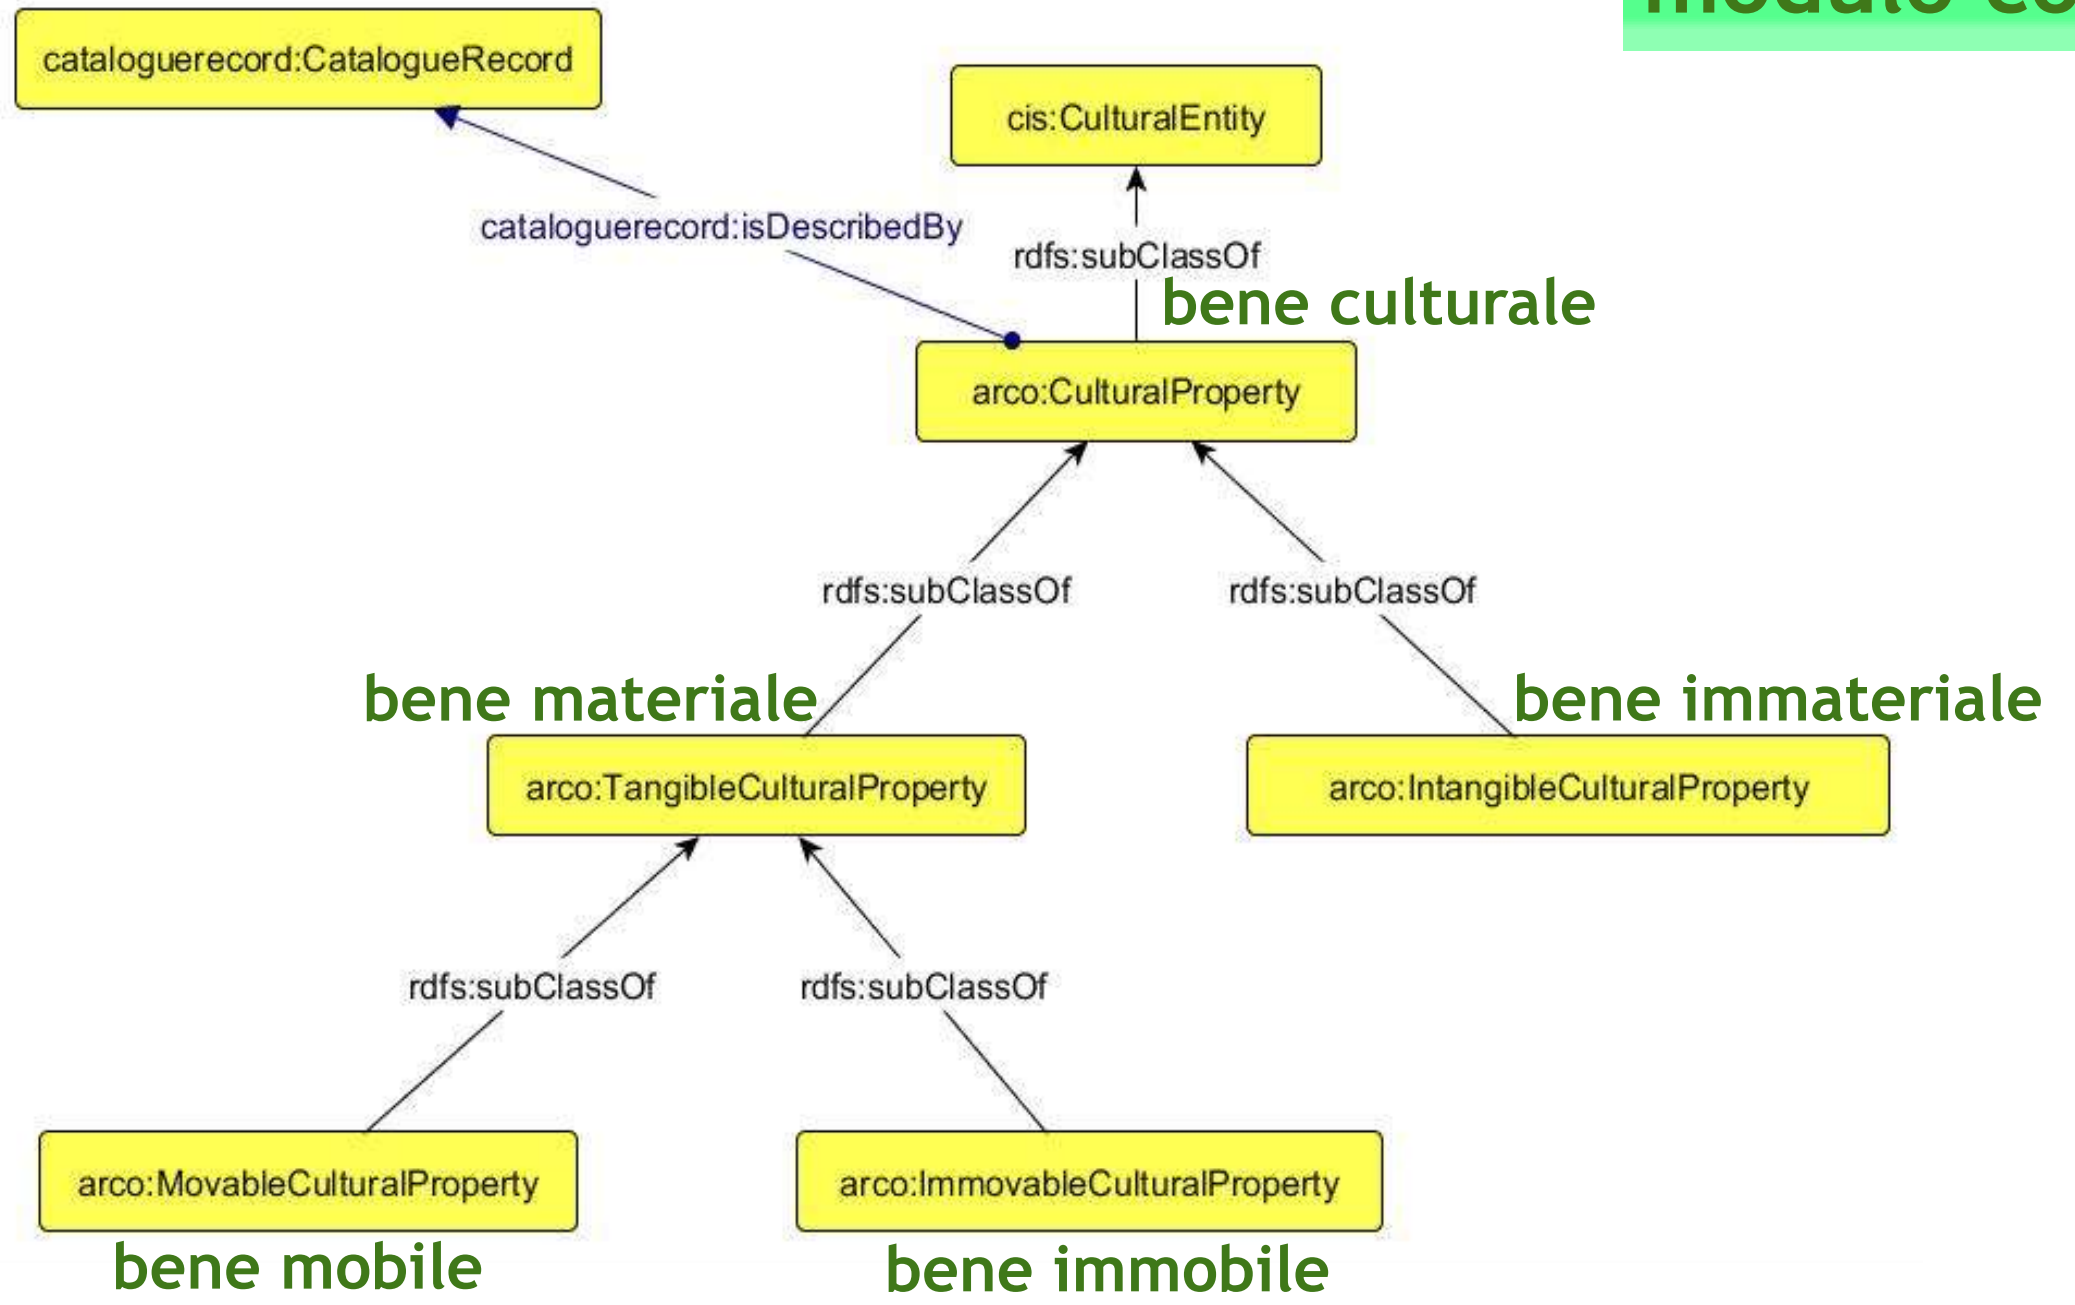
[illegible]

cataloguerecord:CatalogueRecord

cis:CulturalEntity

cataloguerecord:isDescribedBy

rdfs:subClassOf

bene culturale

arco:CulturalProperty

rdfs:subClassOf

rdfs:subClassOf

bene materiale

bene immateriale

arco:TangibleCulturalProperty

arco:IntangibleCulturalProperty

rdfs:subClassOf

rdfs:subClassOf

arco:MovableCulturalProperty

arco:ImmovableCulturalProperty

bene mobile

bene immobile